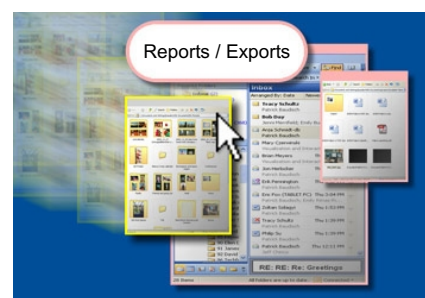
Reports / Exports

Inbox

Arranged By: Date

Tracy Schultz

Patrick Baudisch

Bob Day

Arya Schmidt

Patrick Baudisch

Mary Czerwinski

Brian Meyers

Jon Herlocker

Erik Fennemann

Patrick Baudisch

Zoltan Szilagyi

Patrick Baudisch

Tracy Schultz

Philip Su

Patrick Baudisch

Patrick Baudisch

RE: RE: Re: Greetings